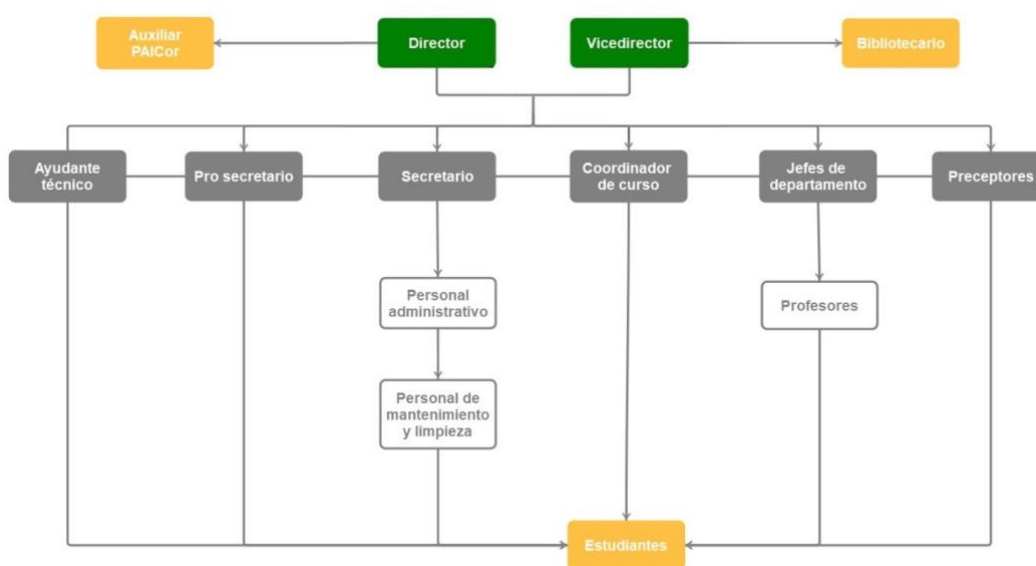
Auxiliar PAICor

Director

Vicedirector

Bibliotecario

Ayudante técnico

Pro secretario

Secretario

Coordinador de curso

Jefes de departamento

Preceptores

Personal administrativo

Profesores

Personal de mantenimiento y limpieza

Estudiantes